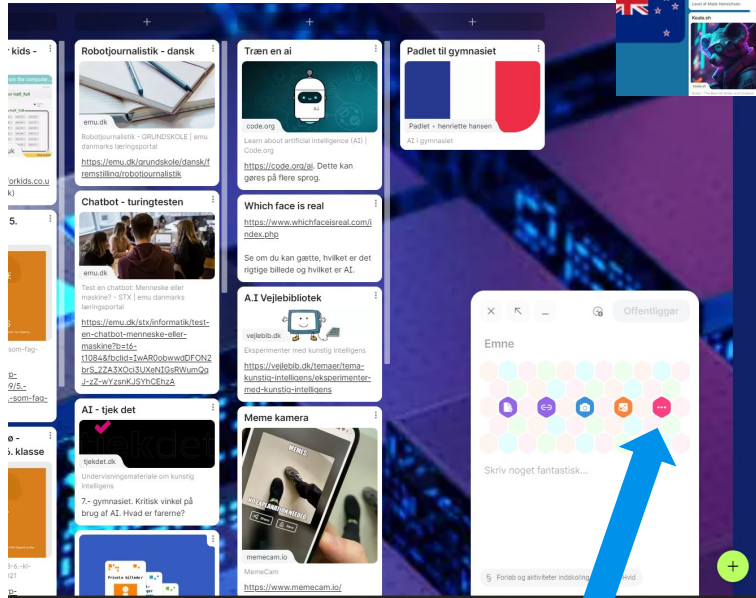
kids -
the computer...
orkids.co
k)
5.
p
-som-fag-
9/5.-
-som-fag-
ø -
5. klasse
-ki-
21

Robotjournalistik - dansk
emu.dk
Robotjournalistik - GRUNDSKOLE | emu danmarks læringsportal
https://emu.dk/grundskole/dansk/fremstilling/robotjournalistik

Chatbot - turingtesten
emu.dk
Test en chatbot: Menneske eller maskine? - STX | emu danmarks læringsportal
https://emu.dk/stx/informatik/test-en-chatbot-menneske-eller-maskine?b=t6-t1084&fbclid=IwAR0obwwdDFON2brS_2ZA3XOci3UXeNIGsRWumQgJ-zZ-wYzsnKJSYhCEhzA

AI - tjek det
tjekdet
tjekdet.dk
Undervisningsmateriale om kunstig intelligens
7.- gymnasiet. Kritisk vinkel på brug af AI. Hvad er farerne?

Træn en ai
AI
code.org
Learn about artificial intelligence (AI) | Code.org
https://code.org/ai. Dette kan gøres på flere sprog.

Which face is real
https://www.whichfaceisreal.com/index.php
Se om du kan gætte, hvilket er det rigtige billede og hvilket er AI.

A.I Vejlebibliotek
vejlebib.dk
Eksperimenter med kunstig intelligens
https://vejlebib.dk/temaer/tema-kunstig-intelligens/eksperimenter-med-kunstig-intelligens

Meme kamera
memecam.io
MemeCam
https://www.memecam.io/

Padlet til gymnasiet
Padlet • henriette hansen
AI i gymnasiet

Level of Made Henrichsen
Koala.sh

Offentliggør
Emne
Skriv noget fantastisk...
Forløb og aktiviteter indsko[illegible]vid